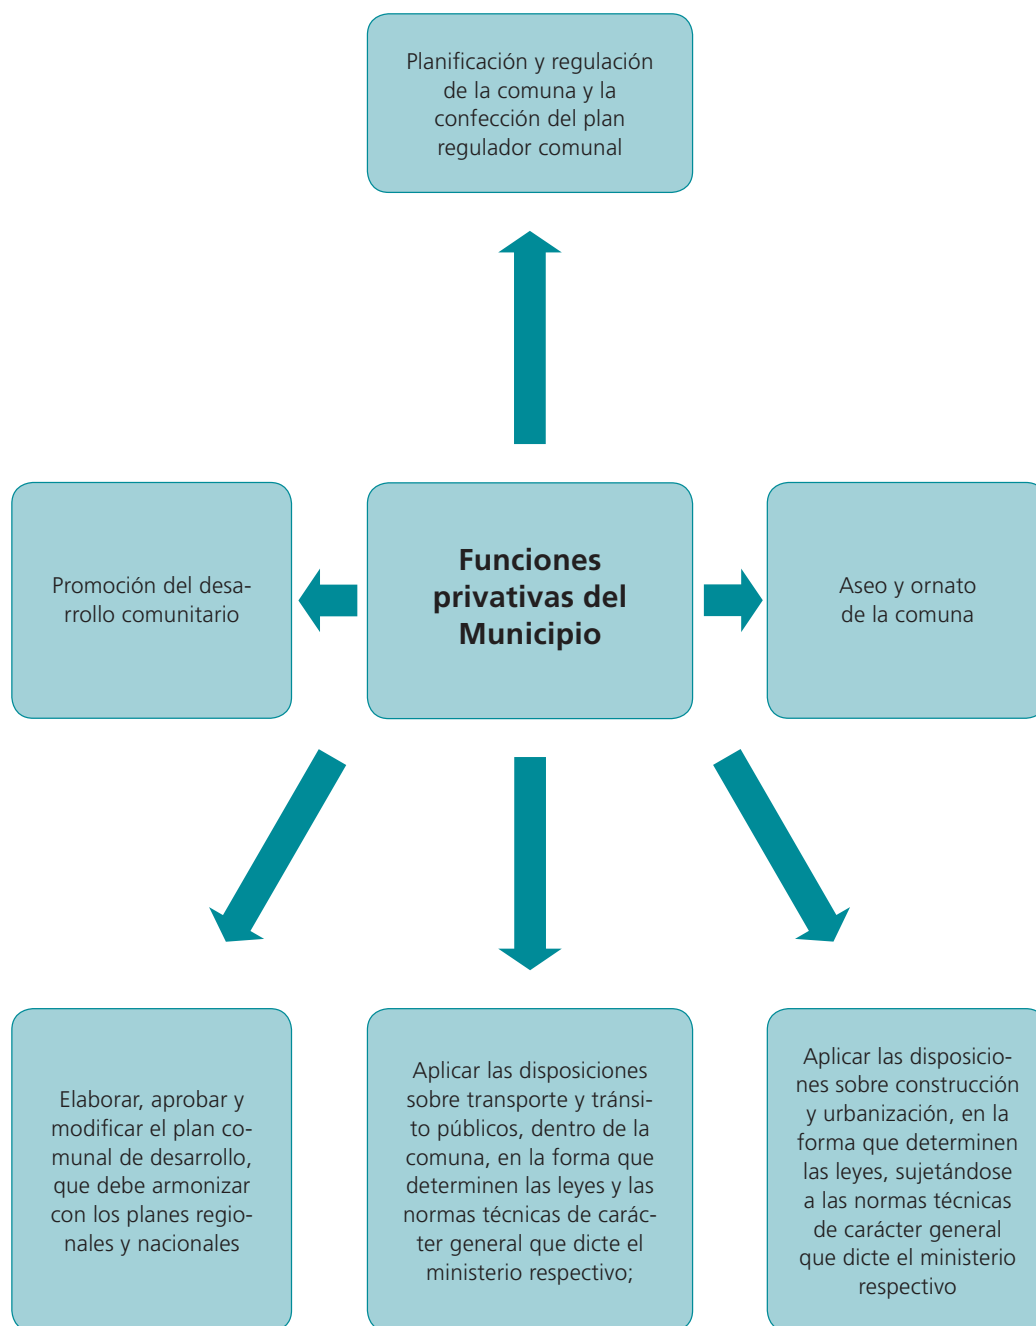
Planificación y regulación de la comuna y la confección del plan regulador comunal

Promoción del desarrollo comunitario

Funciones privativas del Municipio

Aseo y ornato de la comuna

Elaborar, aprobar y modificar el plan comunal de desarrollo, que debe armonizar con los planes regionales y nacionales

Aplicar las disposiciones sobre transporte y tránsito públicos, dentro de la comuna, en la forma que determinen las leyes y las normas técnicas de carácter general que dicte el ministerio respectivo;

Aplicar las disposiciones sobre construcción y urbanización, en la forma que determinen las leyes, sujetándose a las normas técnicas de carácter general que dicte el ministerio respectivo